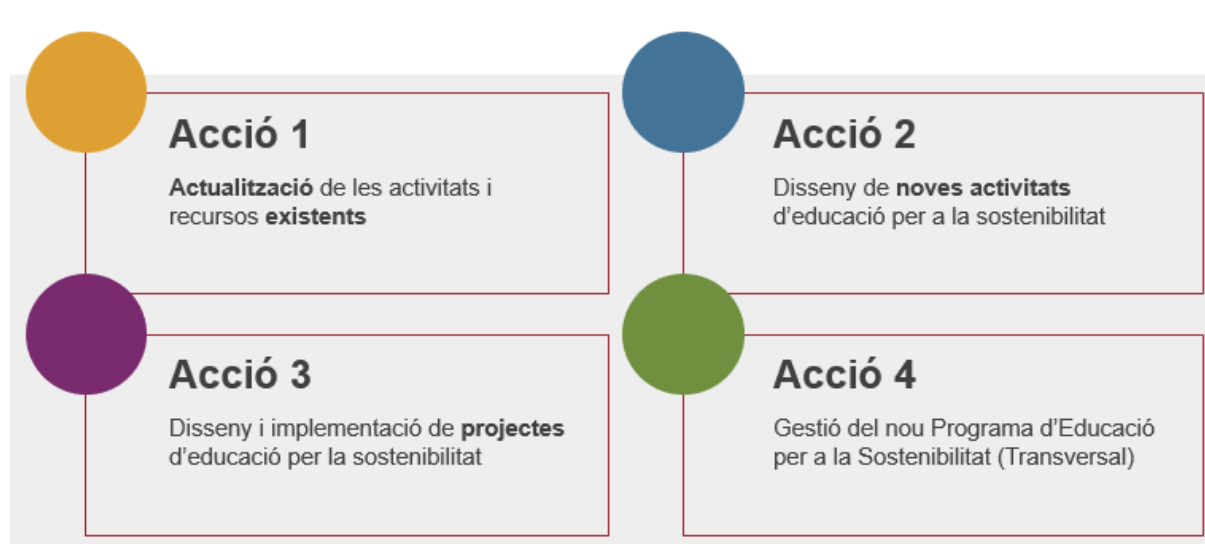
Acció 1

Actualització de les activitats i recursos existents

Acció 2

Disseny de noves activitats d’educació per a la sostenibilitat

Acció 3

Disseny i implementació de projectes d’educació per la sostenibilitat

Acció 4

Gestió del nou Programa d’Educació per a la Sostenibilitat (Transversal)